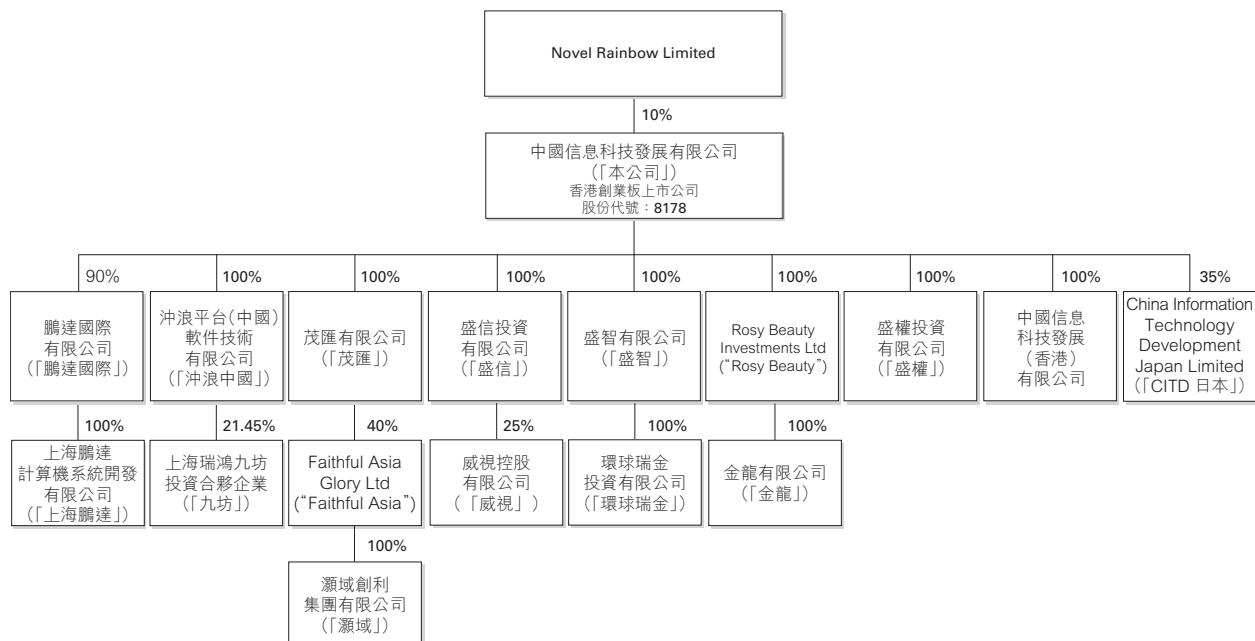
Novel Rainbow Limited

10%

中國信息科技發展有限公司
(「本公司」)
香港創業板上市公司
股份代號：8178

90%
鵬達國際有限公司
(「鵬達國際」)

100%
上海鵬達計算機系統開發有限公司
(「上海鵬達」)

100%
沖浪平台(中國)軟件技術有限公司
(「沖浪中國」)

21.45%
上海瑞鴻九坊投資合夥企業
(「九坊」)

100%
茂匯有限公司
(「茂匯」)

40%
Faithful Asia Glory Ltd
("Faithful Asia")

100%
灝域創利集團有限公司
(「灝域」)

100%
盛信投資有限公司
(「盛信」)

25%
威視控股有限公司
(「威視」)

100%
盛智有限公司
(「盛智」)

100%
環球瑞金投資有限公司
(「環球瑞金」)

100%
Rosy Beauty Investments Ltd
("Rosy Beauty")

100%
金龍有限公司
(「金龍」)

100%
盛權投資有限公司
(「盛權」)

100%
中國信息科技發展(香港)有限公司

35%
China Information Technology Development Japan Limited
(「CITD 日本」)